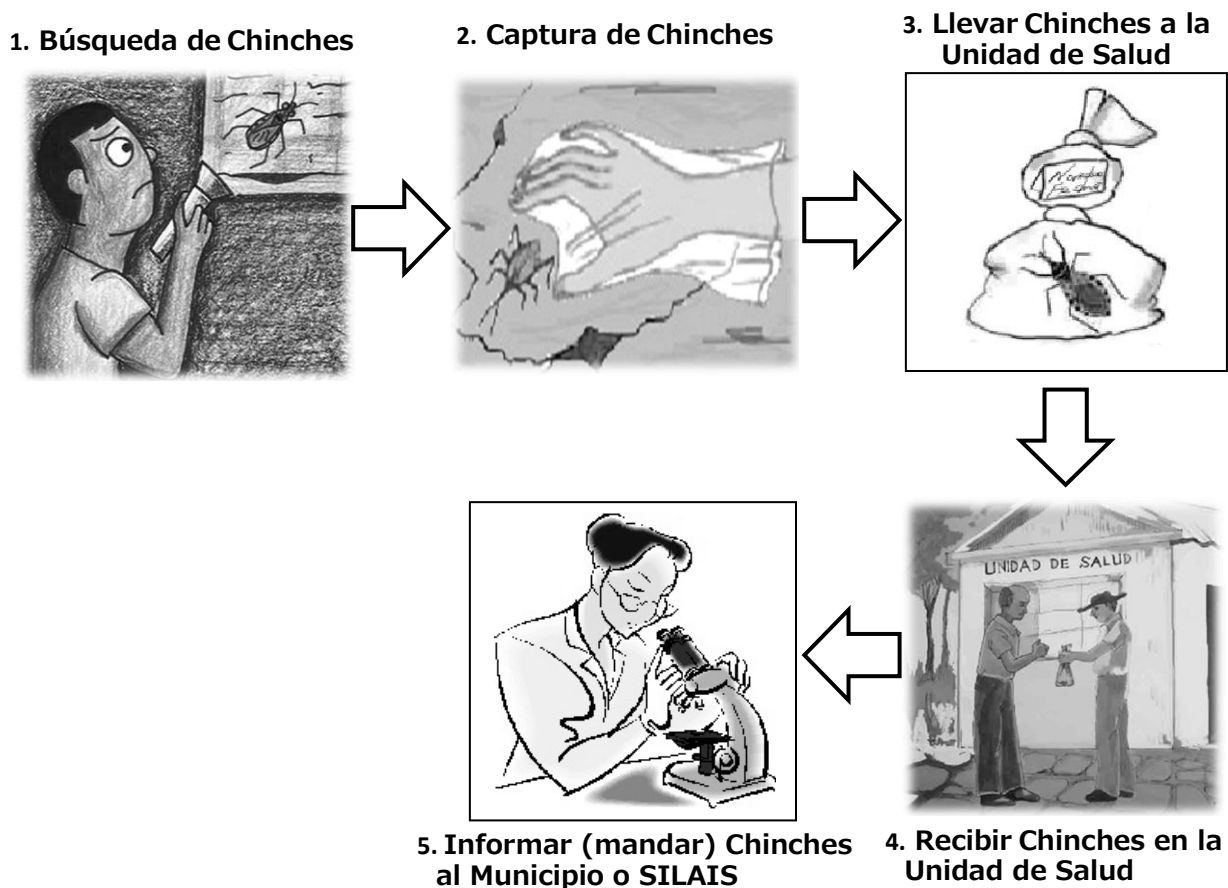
1. Búsqueda de Chinches

2. Captura de Chinches

3. Llevar Chinches a la Unidad de Salud

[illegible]

UNIDAD DE SALUD

4. Recibir Chinches en la Unidad de Salud

5. Informar (mandar) Chinches al Municipio o SILAIS